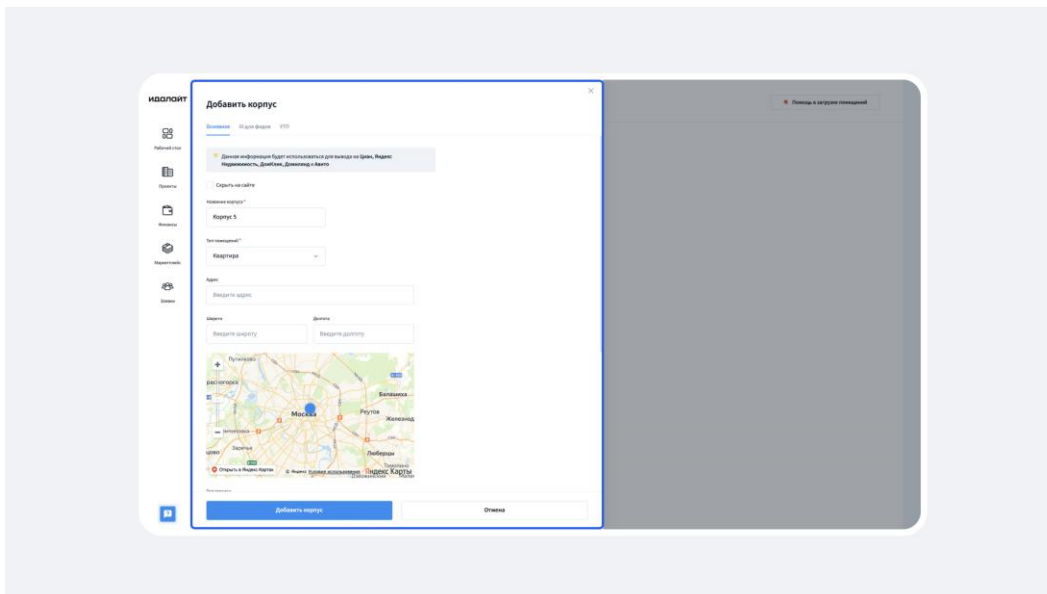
идолайт

Рабочий стол

Проекты

Финансы

Маркетплейс

Заявки

Добавить корпус

Основное ID для фидов FTP

Данная информация будет использоваться для вывода на Циан, Яндекс Недвижимость, ДомКлик, Домклик и Авито

Скрыть на сайте

Название корпуса *

Корпус 5

Тип помещений *

Квартира

Адрес

Введите адрес

Широта

Введите широту

Долгота

Введите долготу

Путилково

Балашиха

Москва

Реутов

Железнод

Люберцы

Открыть в Яндекс Картах

Яндекс Условия использования

Яндекс Карты

Добавить корпус

Отмена

Помощь в загрузке помещений